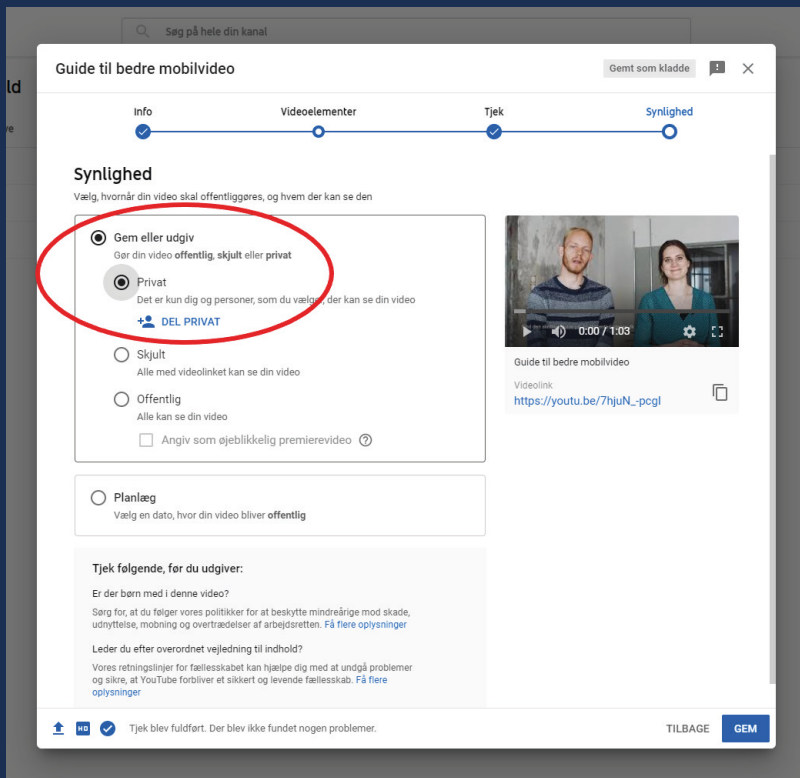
Søg på hele din kanal

ld

ve

Guide til bedre mobilvideo

Gemt som kladde

Info

Videoelementer

Tjek

Synlighed

Synlighed

Vælg, hvornår din video skal offentliggøres, og hvem der kan se den

Gem eller udgiv

Gør din video **offentlig**, **skjult** eller **privat**

Privat

Det er kun dig og personer, som du vælger, der kan se din video

DEL PRIVAT

Skjult

Alle med videolinket kan se din video

Offentlig

Alle kan se din video

Angiv som øjeblikkelig premierevideo

0:00 / 1:03

Guide til bedre mobilvideo

Videolink

https://youtu.be/7hjuN_-pcgI

Planlæg

Vælg en dato, hvor din video bliver **offentlig**

Tjek følgende, før du udgiver:

Er der børn med i denne video?

Sørg for, at du følger vores politikker for at beskytte mindreårige mod skade, udnyttelse, mobning og overtrædelser af arbejdsretten. Få flere oplysninger

Leder du efter overordnet vejledning til indhold?

Vores retningslinjer for fællesskabet kan hjælpe dig med at undgå problemer og sikre, at YouTube forbliver et sikkert og levende fællesskab. Få flere oplysninger

HD

Tjek blev fuldført. Der blev ikke fundet nogen problemer.

TILBAGE

GEM